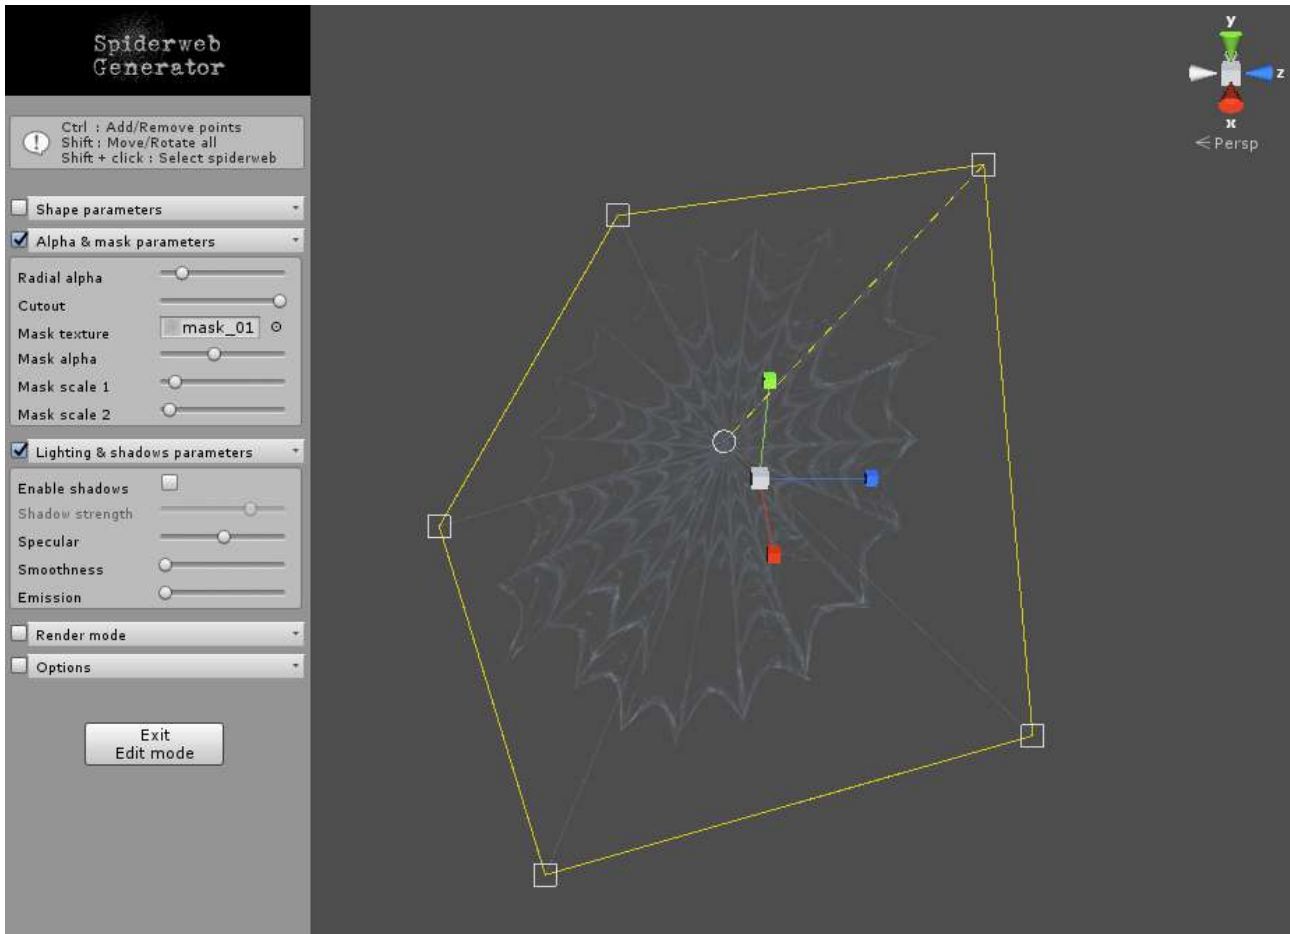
Spiderweb Generator

Ctrl : Add/Remove points
Shift : Move/Rotate all
Shift + click : Select spiderweb

Shape parameters

Alpha & mask parameters

Radial alpha
Cutout
Mask texture mask_01
Mask alpha
Mask scale 1
Mask scale 2

Lighting & shadows parameters

Enable shadows
Shadow strength
Specular
Smoothness
Emission

Render mode

Options

Exit
Edit mode

y
z
x
Persp